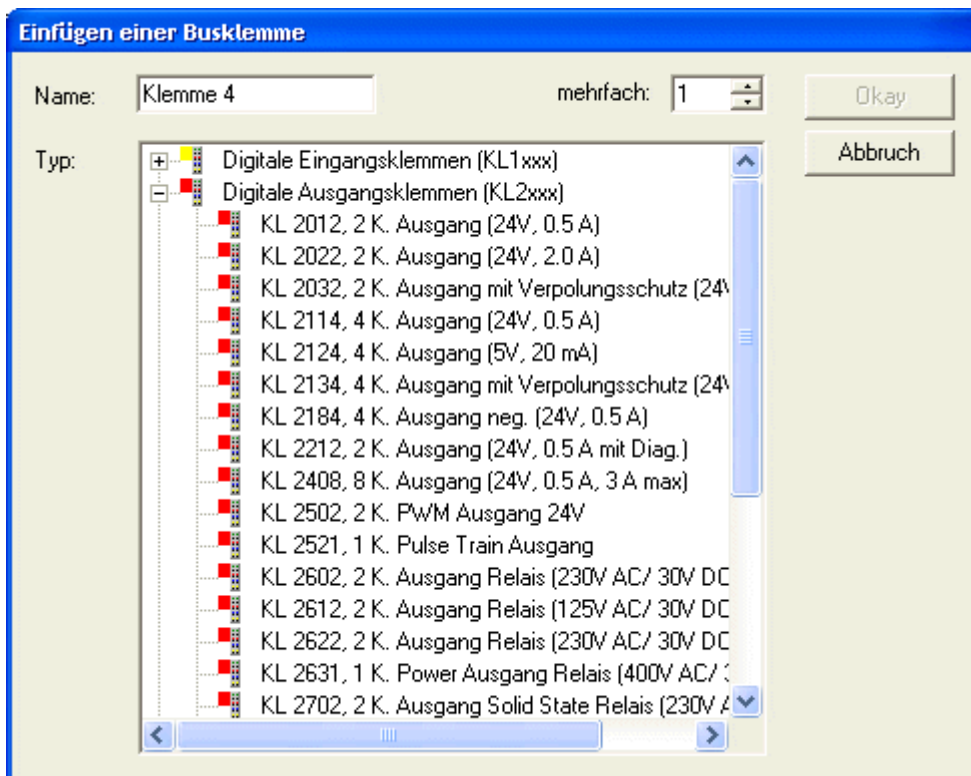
Einfügen einer Busklemme

Name: Klemme 4

mehrfach: 1

Okay

Abbruch

Typ:

Digitale Eingangsklemmen (KL1xxx)
Digitale Ausgangsklemmen (KL2xxx)
KL 2012, 2 K. Ausgang (24V, 0.5 A)
KL 2022, 2 K. Ausgang (24V, 2.0 A)
KL 2032, 2 K. Ausgang mit Verpolungsschutz (24V
KL 2114, 4 K. Ausgang (24V, 0.5 A)
KL 2124, 4 K. Ausgang (5V, 20 mA)
KL 2134, 4 K. Ausgang mit Verpolungsschutz (24V
KL 2184, 4 K. Ausgang neg. (24V, 0.5 A)
KL 2212, 2 K. Ausgang (24V, 0.5 A mit Diag.)
KL 2408, 8 K. Ausgang (24V, 0.5 A, 3 A max)
KL 2502, 2 K. PWM Ausgang 24V
KL 2521, 1 K. Pulse Train Ausgang
KL 2602, 2 K. Ausgang Relais (230V AC/ 30V DC
KL 2612, 2 K. Ausgang Relais (125V AC/ 30V DC
KL 2622, 2 K. Ausgang Relais (230V AC/ 30V DC
KL 2631, 1 K. Power Ausgang Relais (400V AC/ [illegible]
KL 2702, 2 K. Ausgang Solid State Relais (230V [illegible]